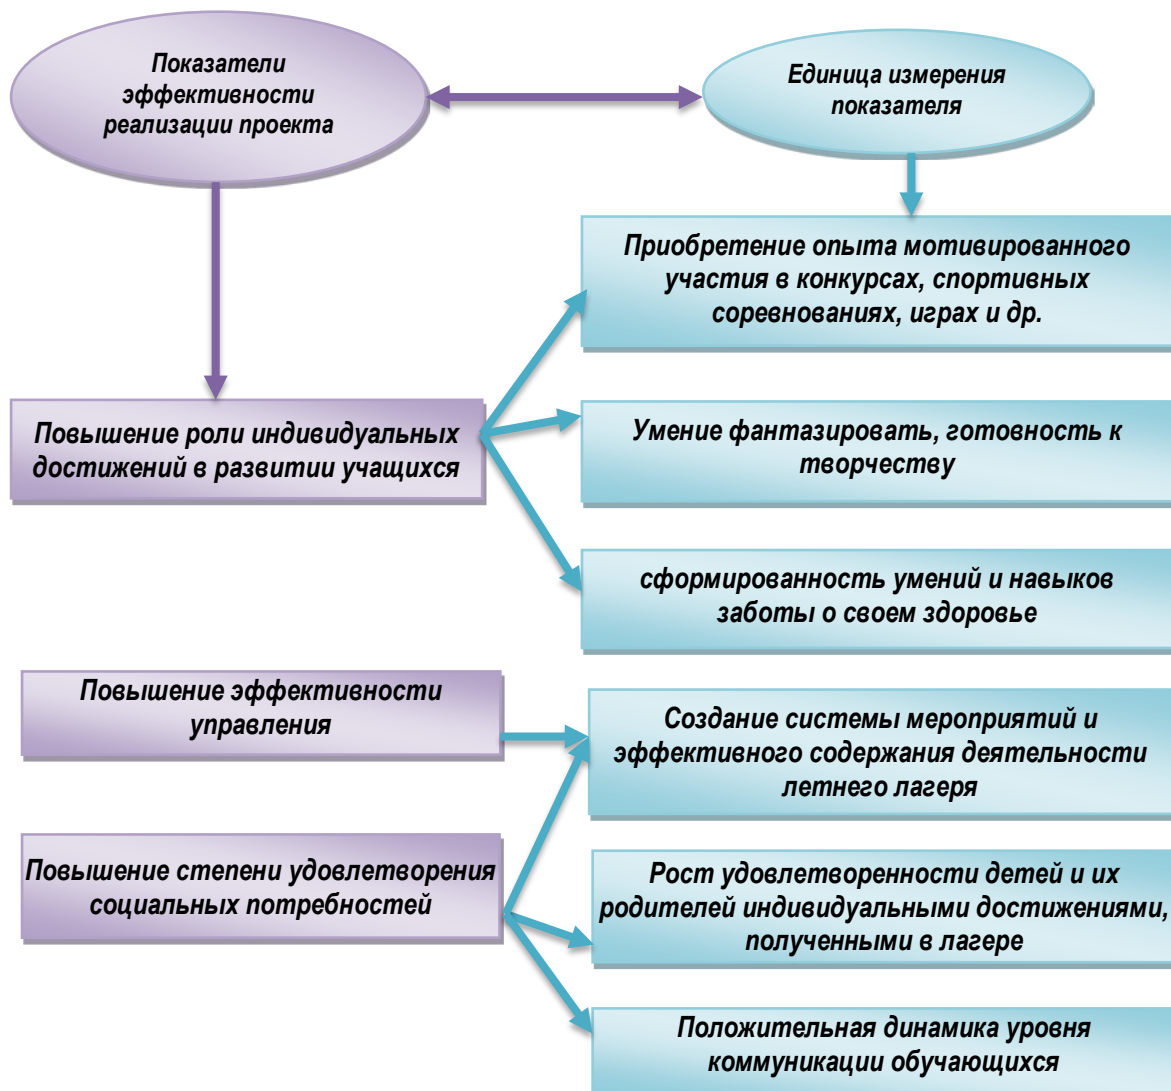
Показатели эффективности реализации проекта

Единица измерения показателя

Приобретение опыта мотивированного участия в конкурсах, спортивных соревнованиях, играх и др.

Повышение роли индивидуальных достижений в развитии учащихся

Умение фантазировать, готовность к творчеству

сформированность умений и навыков заботы о своем здоровье

Повышение эффективности управления

Создание системы мероприятий и эффективного содержания деятельности летнего лагеря

Повышение степени удовлетворения социальных потребностей

Рост удовлетворенности детей и их родителей индивидуальными достижениями, полученными в лагере

Положительная динамика уровня коммуникации обучающихся